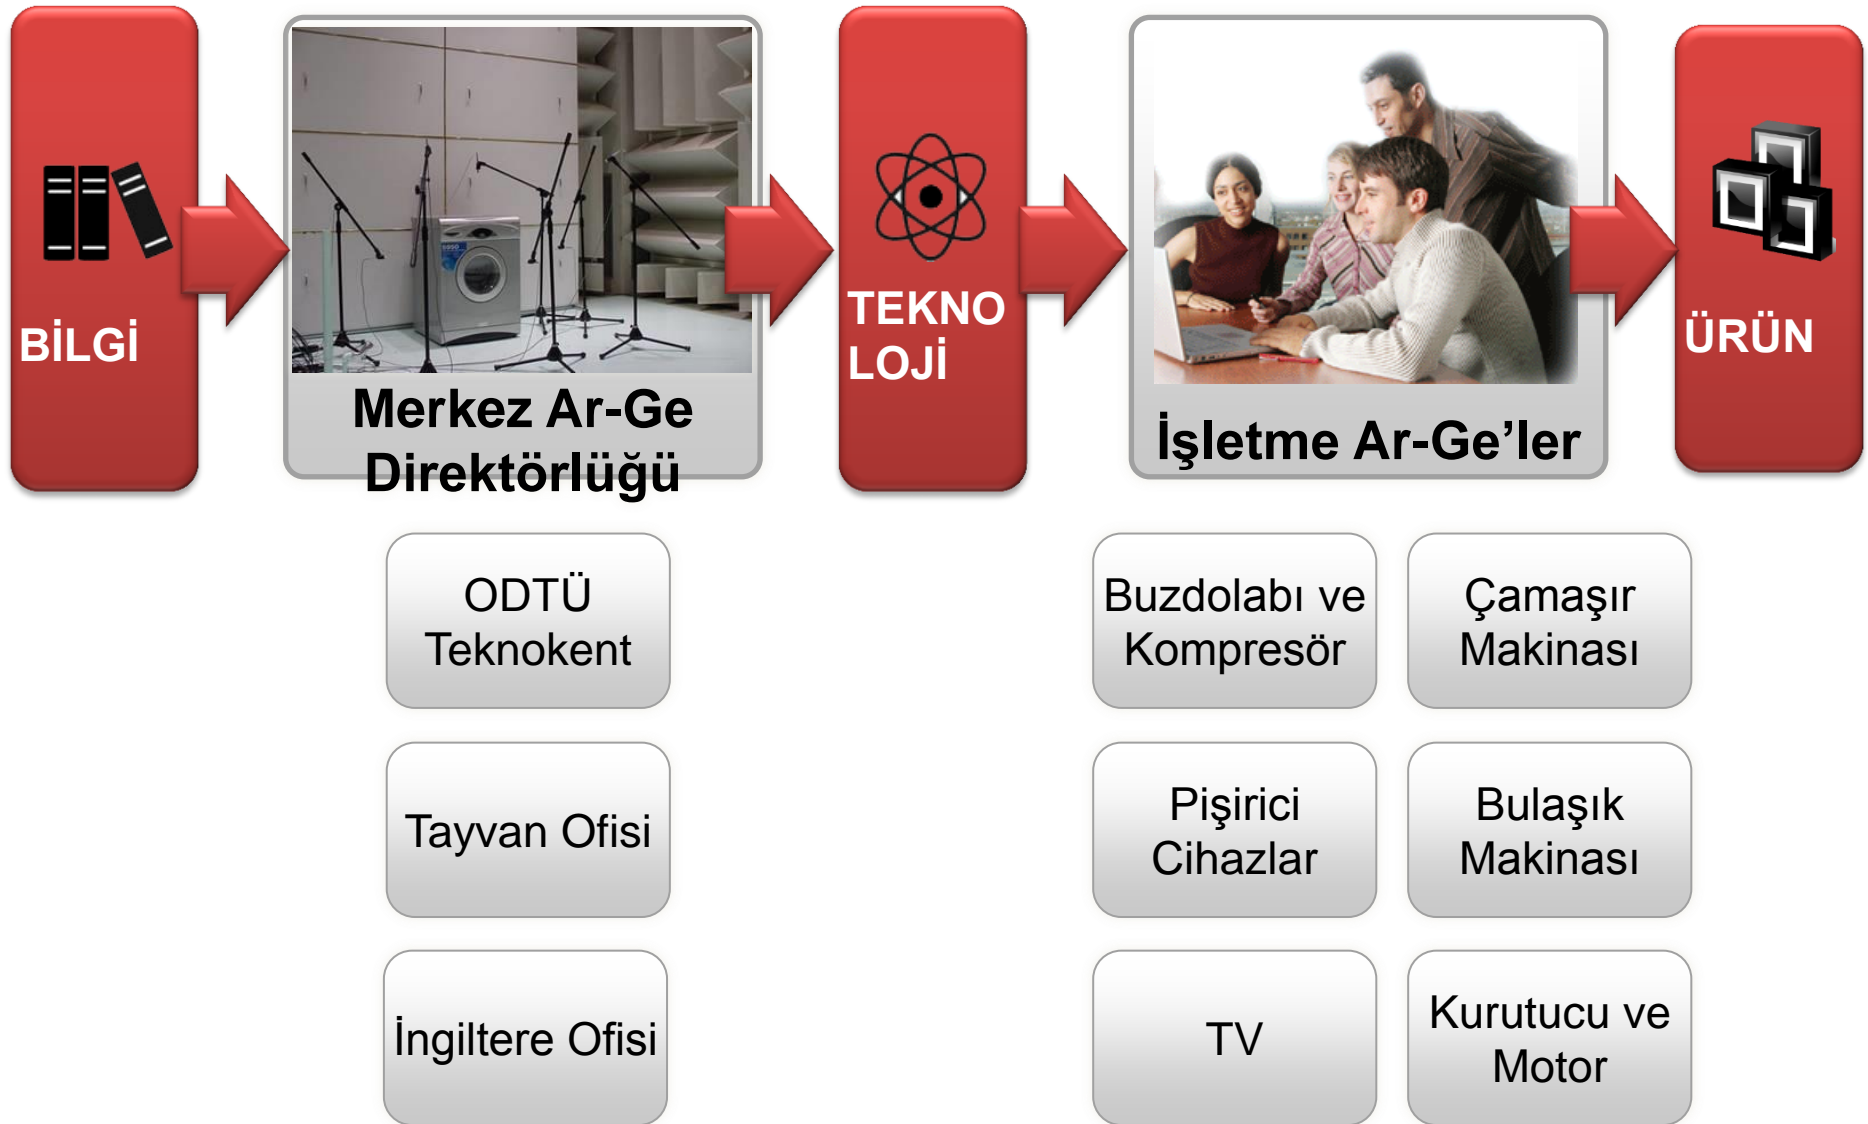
BİLGİ

Merkez Ar-Ge Direktörlüğü

TEKNO LOJİ

İşletme Ar-Ge'ler

ÜRÜN

ODTÜ Teknokent

Tayvan Ofisi

İngiltere Ofisi

Buzdolabı ve Kompresör

Çamaşır Makinası

Pişirici Cihazlar

Bulaşık Makinası

TV

Kurutucu ve Motor